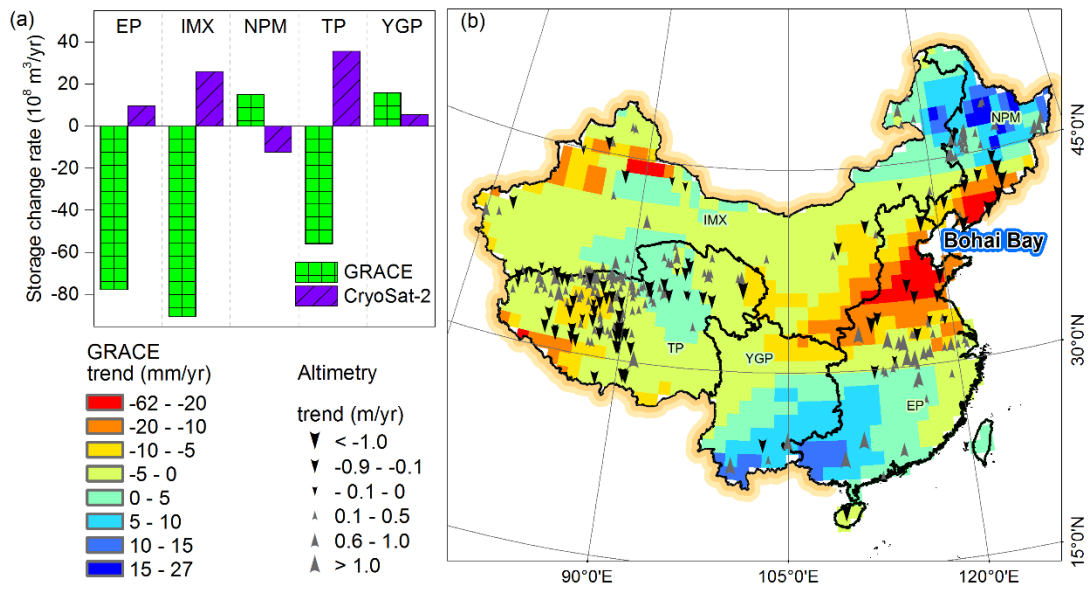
(a)

EP IMX NPM TP YGP

40
20
0
-20
-40
-60
-80

Storage change rate ($10^8$ $m^3$/yr)

GRACE
CryoSat-2

GRACE trend (mm/yr)
-62 - -20
-20 - -10
-10 - -5
-5 - 0
0 - 5
5 - 10
10 - 15
15 - 27

Altimetry

trend (m/yr)
< -1.0
-0.9 - -0.1
- 0.1 - 0
0.1 - 0.5
0.6 - 1.0
> 1.0

(b)

NPM
IMX
Bohai Bay
TP
YGP
EP

45°0'N
30°0'N
15°0'N

90°0'E
105°0'E
120°0'E